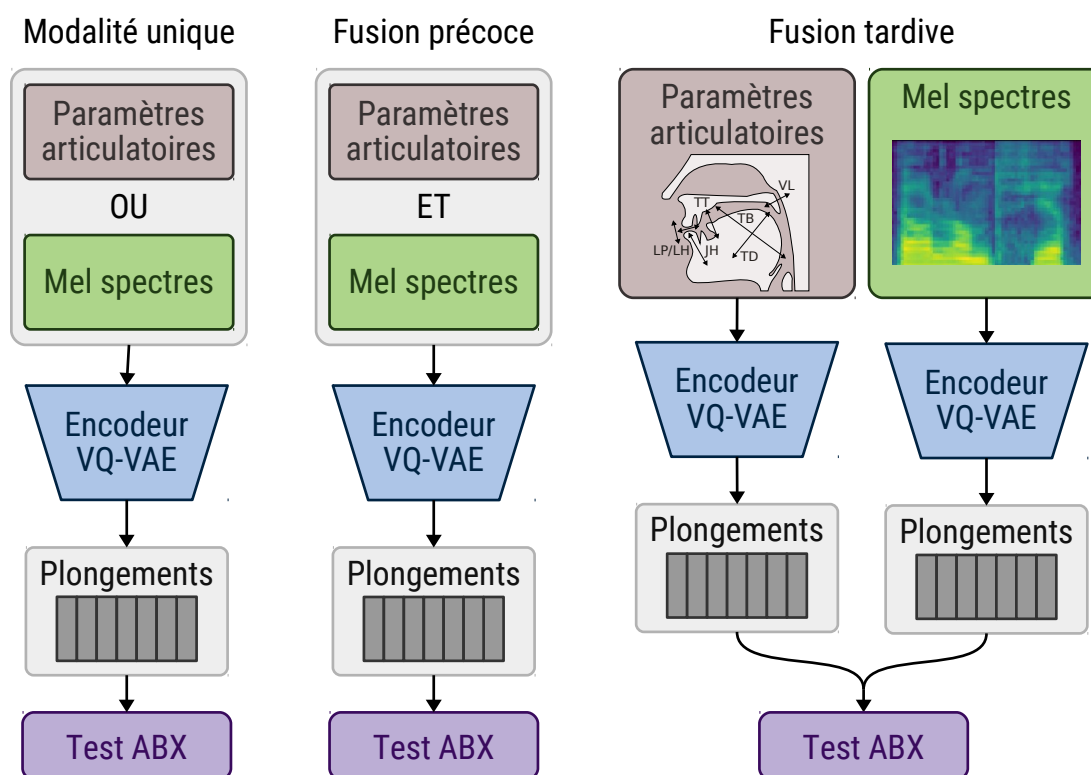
Modalité unique

Paramètres articulatoires

OU

Mel spectres

Encodeur VQ-VAE

Plongements

Test ABX

Fusion précoce

Paramètres articulatoires

ET

Mel spectres

Encodeur VQ-VAE

Plongements

Test ABX

Fusion tardive

Paramètres articulatoires

TT

VL

TB

LP/LH

JH

TD

Mel spectres

Encodeur VQ-VAE

Encodeur VQ-VAE

Plongements

Plongements

Test ABX